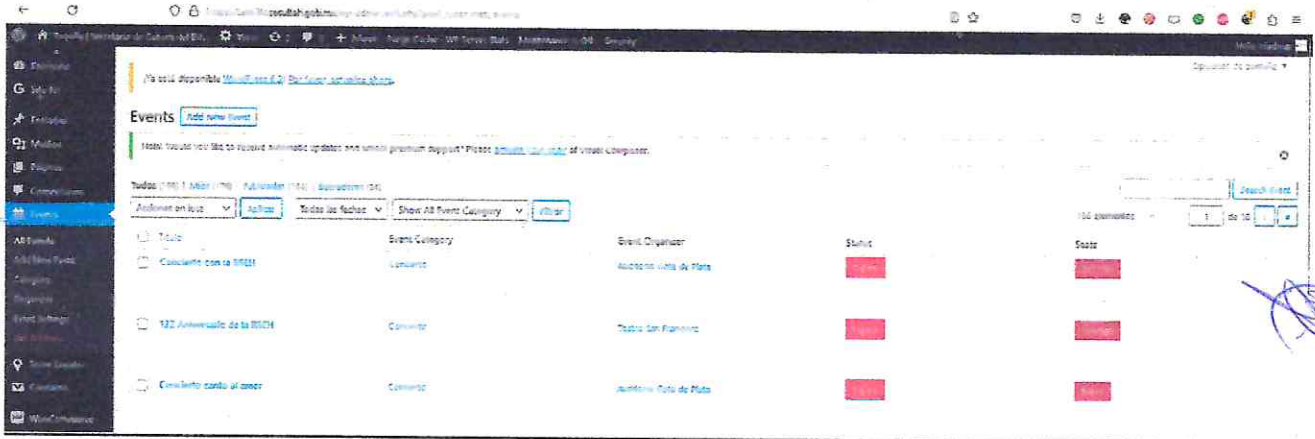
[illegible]

Escritorio
SiteKit
Entradas
Medios
Páginas
Comentarios
Events
All Events
Add New Event
Category
Organizer
Event Settings
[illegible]
Store Locator
Contacto
WooCommerce

¡Ya está disponible WordPress 6.2! Por favor, actualiza ahora.

Opciones de pantalla ▼

Events Add new Event

Hola! Would you like to receive automatic updates and unlock premium support? Please activate your copy of Visual Composer.

Todos (158) | Mías (158) | Publicadas (154) | Borradores (4)

Acciones en lote ∨ Aplicar Todas las fechas ∨ Show All Event Category ∨ Filtrar

Search Event

158 elementos 1 de 10

| Título | Event Category | Event Organizer | Status | Seats |
|---|---|---|---|---|
| Concierto con la BREH | Concierto | Auditorio Vista de Plata | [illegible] | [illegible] |
| 132 Aniversario de la BSCH | Concierto | Teatro San Francisco | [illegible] | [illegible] |
| Concierto canto al amor | Concierto | Auditorio Vista de Plata | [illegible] | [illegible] |